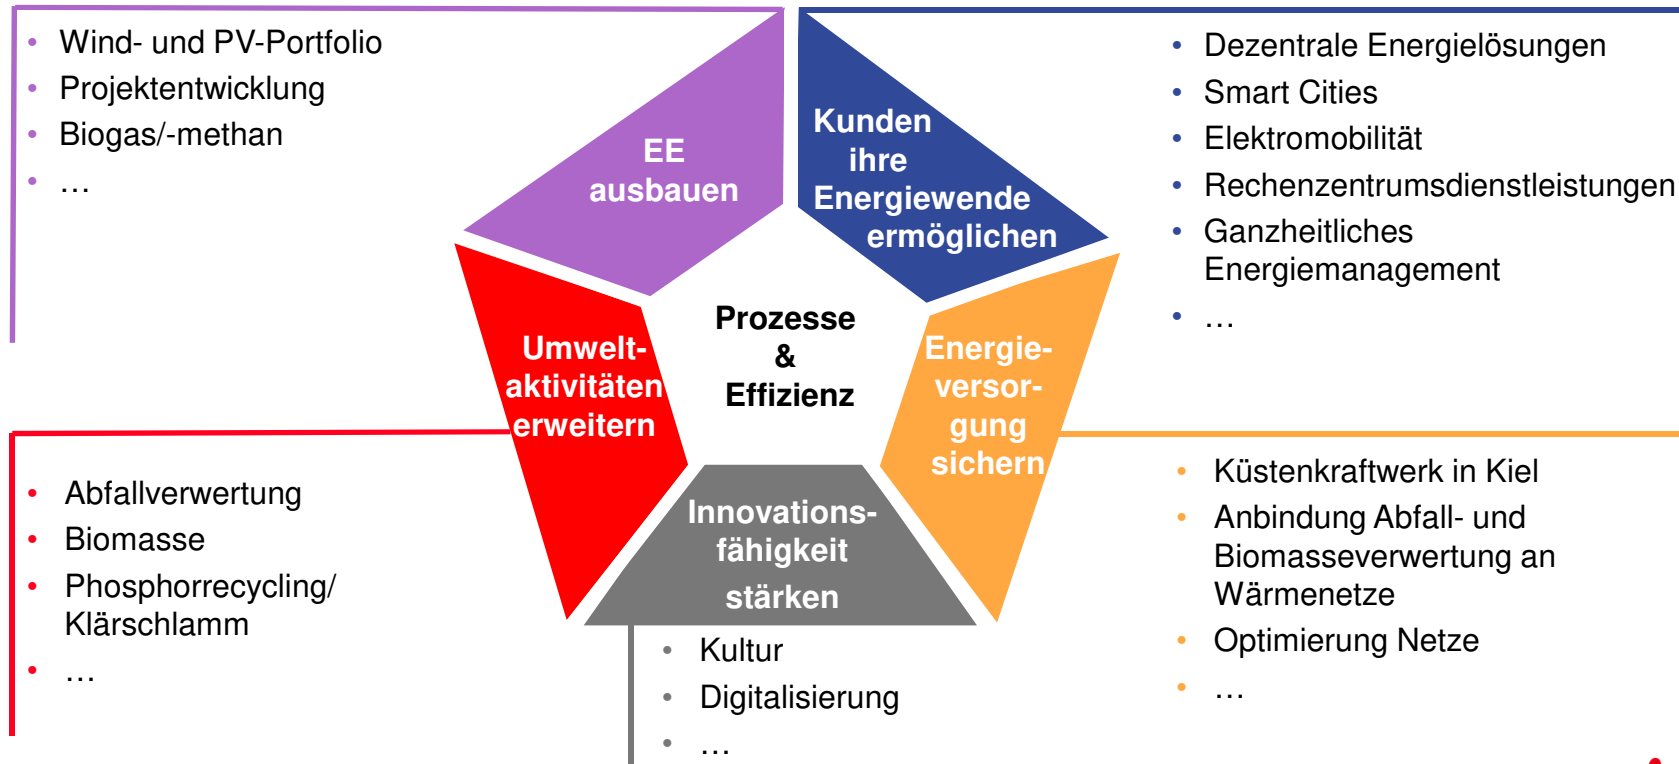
- Wind- und PV-Portfolio
- Projektentwicklung
- Biogas/-methan
- …

EE ausbauen

Kunden ihre Energiewende ermöglichen

- Dezentrale Energielösungen
- Smart Cities
- Elektromobilität
- Rechenzentrumsdienstleistungen
- Ganzheitliches Energiemanagement
- …

Umwelt-aktivitäten erweitern

Prozesse & Effizienz

Energie-versor-gung sichern

Innovations-fähigkeit stärken

- Abfallverwertung
- Biomasse
- Phosphorrecycling/ Klärschlamm
- …

- Küstenkraftwerk in Kiel
- Anbindung Abfall- und Biomasseverwertung an Wärmenetze
- Optimierung Netze
- …

- Kultur
- Digitalisierung
- …